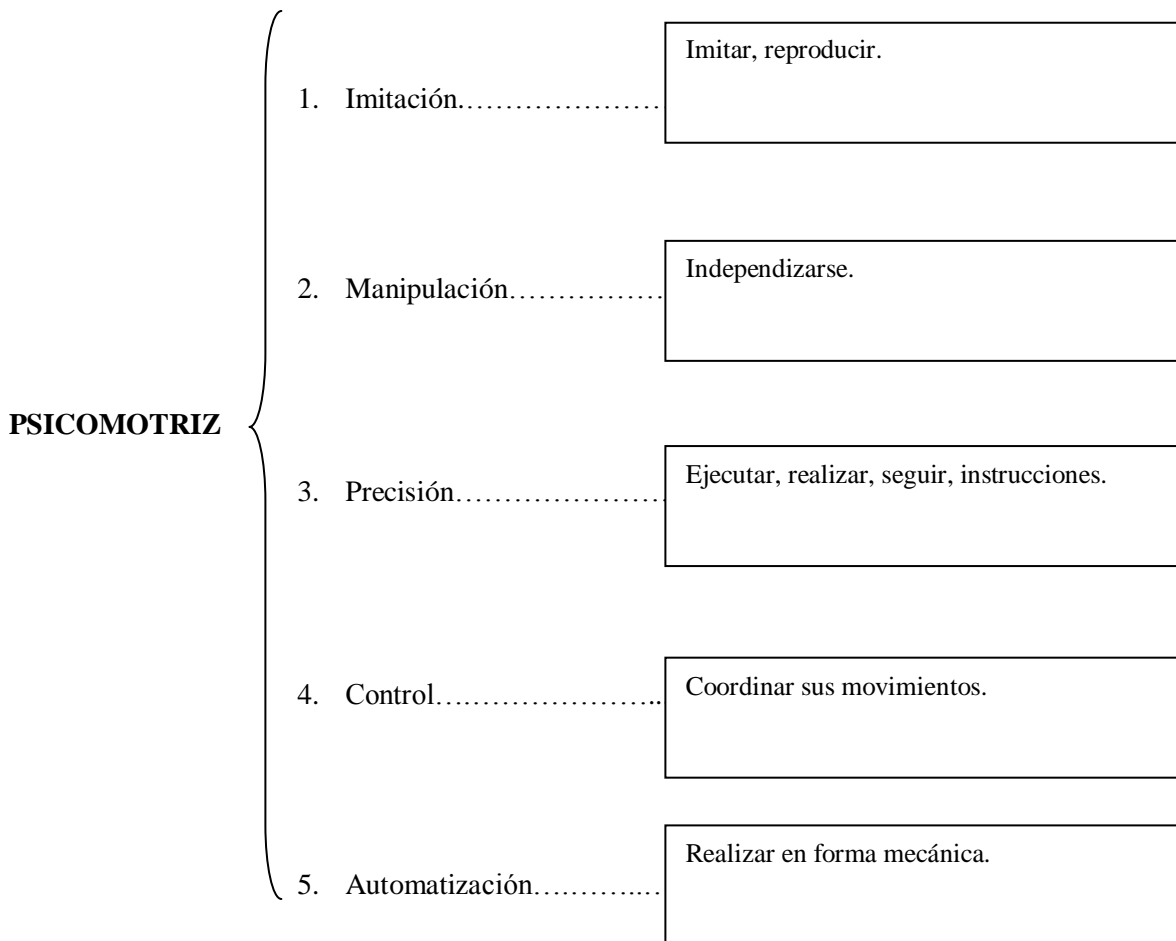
**PSICOMOTRIZ**

1. Imitación…………………… Imitar, reproducir.

2. Manipulación……………… Independizarse.

3. Precisión…………………… Ejecutar, realizar, seguir, instrucciones.

4. Control………………….. Coordinar sus movimientos.

5. Automatización………..… Realizar en forma mecánica.